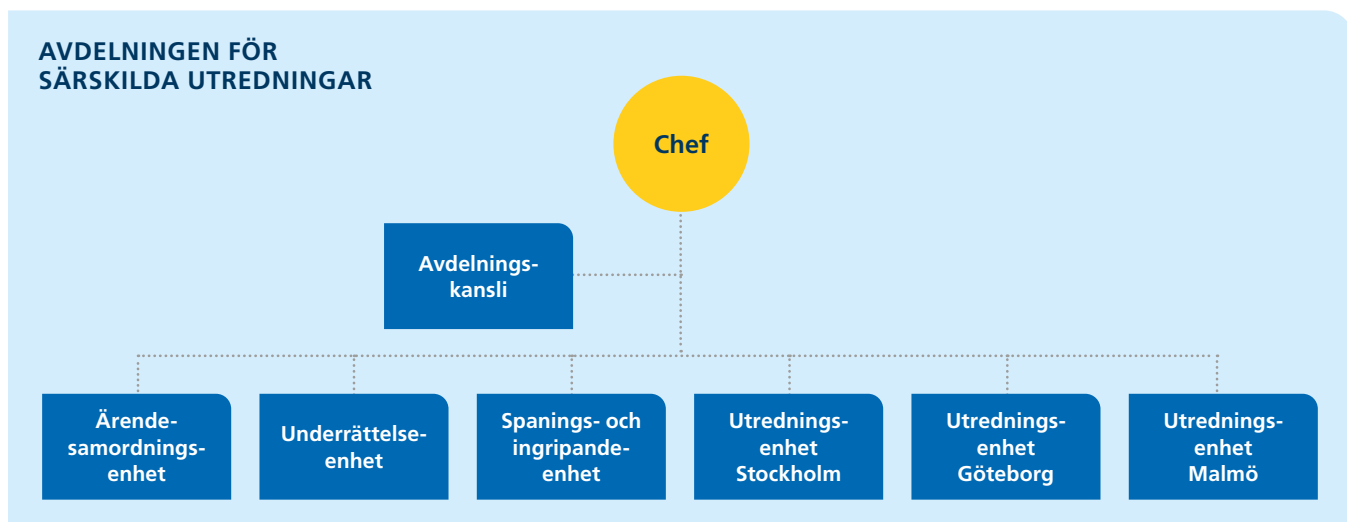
AVDELNINGEN FÖR SÄRSKILDA UTREDNINGAR

Chef

Avdelnings-kansli

Ärende-samordnings-enhet

Underrättelse-enhet

Spanings- och ingripande-enhet

Utrednings-enhet Stockholm

Utrednings-enhet Göteborg

Utrednings-enhet Malmö